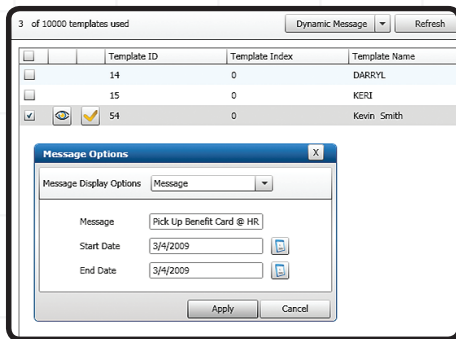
3 of 10000 templates used

Dynamic Message

Refresh

| | | | Template ID | Template Index | Template Name |
|---|---|---|---|---|---|
| | | | 14 | 0 | DARRYL |
| | | | 15 | 0 | KERI |
| | | | 54 | 0 | Kevin Smith |

Message Options

X

Message Display Options Message

Message Pick Up Benefit Card @ HR

Start Date 3/4/2009

End Date 3/4/2009

Apply

Cancel